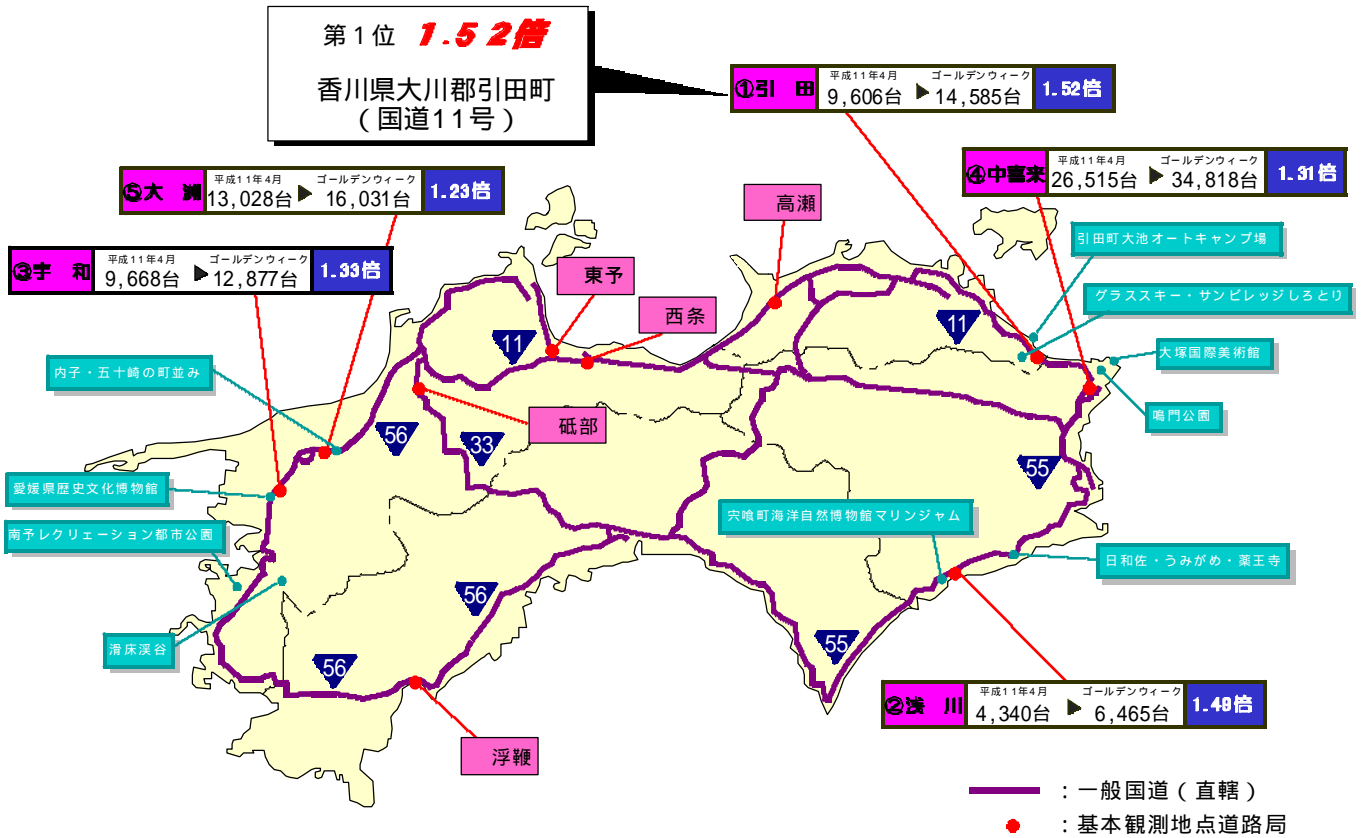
第１位 １.５２倍

香川県大川郡引田町
（国道１１号）

①引　田　平成１１年４月　ゴールデンウィーク　9,606台 ▶ 14,585台　1.52倍

⑤大　洲　平成１１年４月　ゴールデンウィーク　13,028台 ▶ 16,031台　1.23倍

④中喜来　平成１１年４月　ゴールデンウィーク　26,515台 ▶ 34,818台　1.31倍

③宇　和　平成１１年４月　ゴールデンウィーク　9,668台 ▶ 12,877台　1.33倍

高瀬

東予

西条

引田町大池オートキャンプ場

グラススキー・サンビレッジしろとり

大塚国際美術館

鳴門公園

内子・五十崎の町並み

砥部

11

11

56

33

55

愛媛県歴史文化博物館

南予レクリエーション都市公園

宍喰町海洋自然博物館マリンジャム

日和佐・うみがめ・薬王寺

56

55

滑床渓谷

56

②浅　川　平成１１年４月　ゴールデンウィーク　4,340台 ▶ 6,465台　1.49倍

浮鞭

：一般国道（直轄）

：基本観測地点道路局